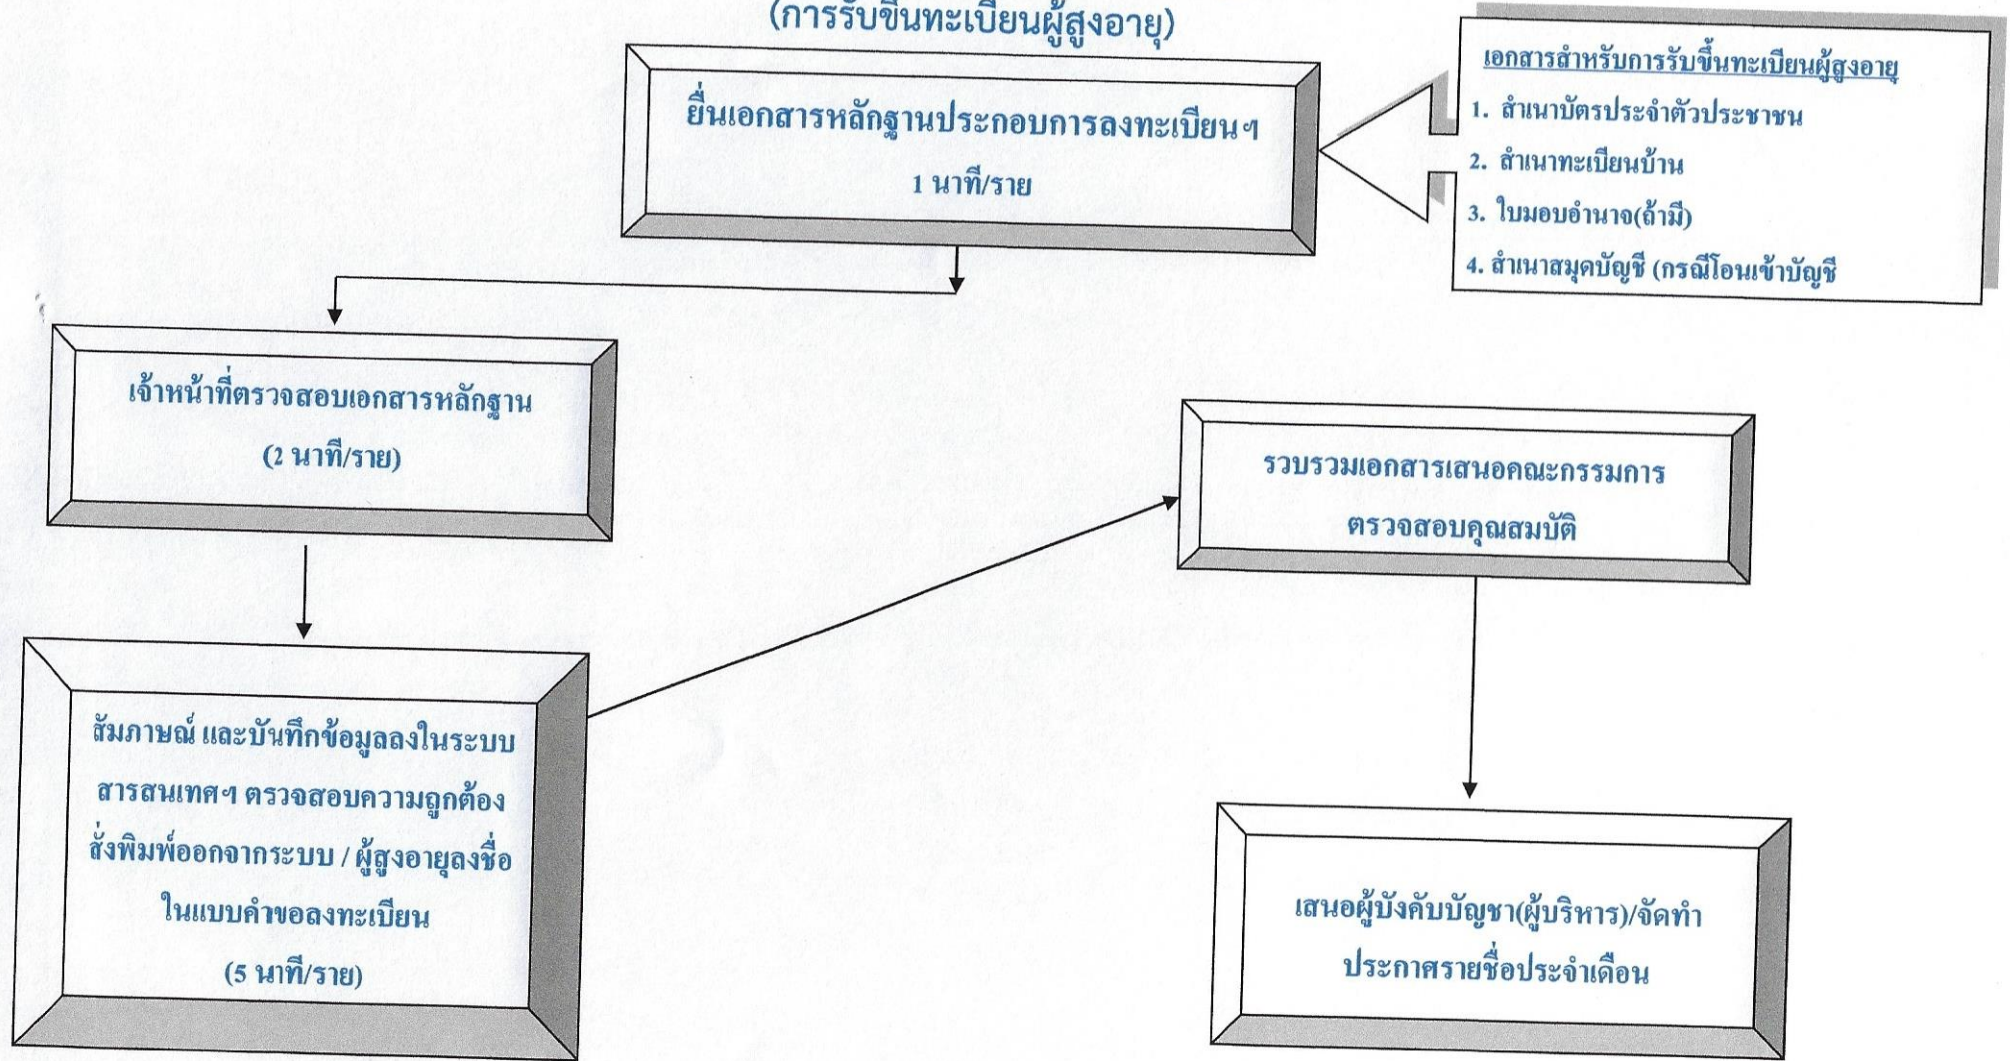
(การรับขึ้นทะเบียนผู้สูงอายุ)

ยื่นเอกสารหลักฐานประกอบการลงทะเบียนฯ

1 นาที/ราย

เอกสารสำหรับการรับขึ้นทะเบียนผู้สูงอายุ

1. สำเนาบัตรประจำตัวประชาชน

2. สำเนาทะเบียนบ้าน

3. ใบมอบอำนาจ(ถ้ามี)

4. สำเนาสมุดบัญชี (กรณีโอนเข้าบัญชี

เจ้าหน้าที่ตรวจสอบเอกสารหลักฐาน

(2 นาที/ราย)

รวบรวมเอกสารเสนอคณะกรรมการ

ตรวจสอบคุณสมบัติ

สัมภาษณ์ และบันทึกข้อมูลลงในระบบ สารสนเทศฯ ตรวจสอบความถูกต้อง สั่งพิมพ์ออกจากระบบ / ผู้สูงอายุลงชื่อ ในแบบคำขอลงทะเบียน

(5 นาที/ราย)

เสนอผู้บังคับบัญชา(ผู้บริหาร)/จัดทำ

ประกาศรายชื่อประจำเดือน